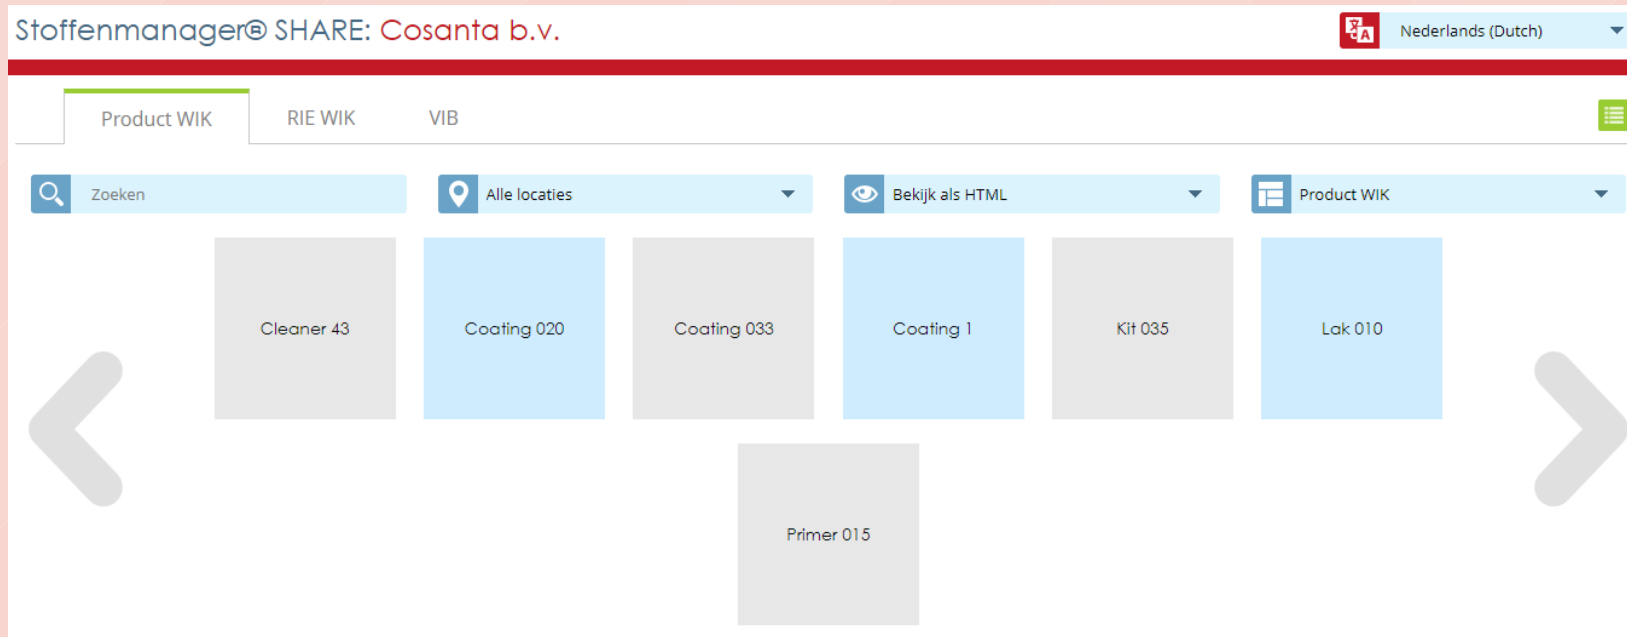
Stoffenmanager® SHARE: Cosanta b.v.

Nederlands (Dutch)

Product WIK
RIE WIK
VIB

Zoeken
Alle locaties
Bekijk als HTML
Product WIK

Cleaner 43
Coating 020
Coating 033
Coating 1
Kit 035
Lak 010
Primer 015